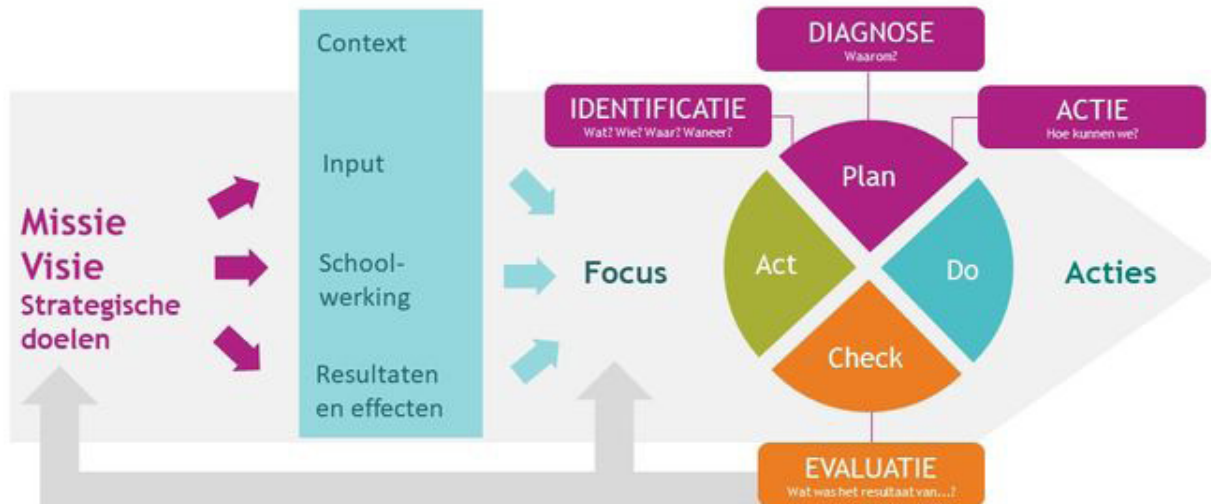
Missie
Visie
Strategische doelen

Context

Input

Schoolwerking

Resultaten en effecten

Focus

DIAGNOSE
Waarom?

IDENTIFICATIE
Wat? Wie? Waar? Wanneer?

ACTIE
Hoe kunnen we?

Plan

Act

Do

Check

EVALUATIE
Wat was het resultaat van...?

Acties